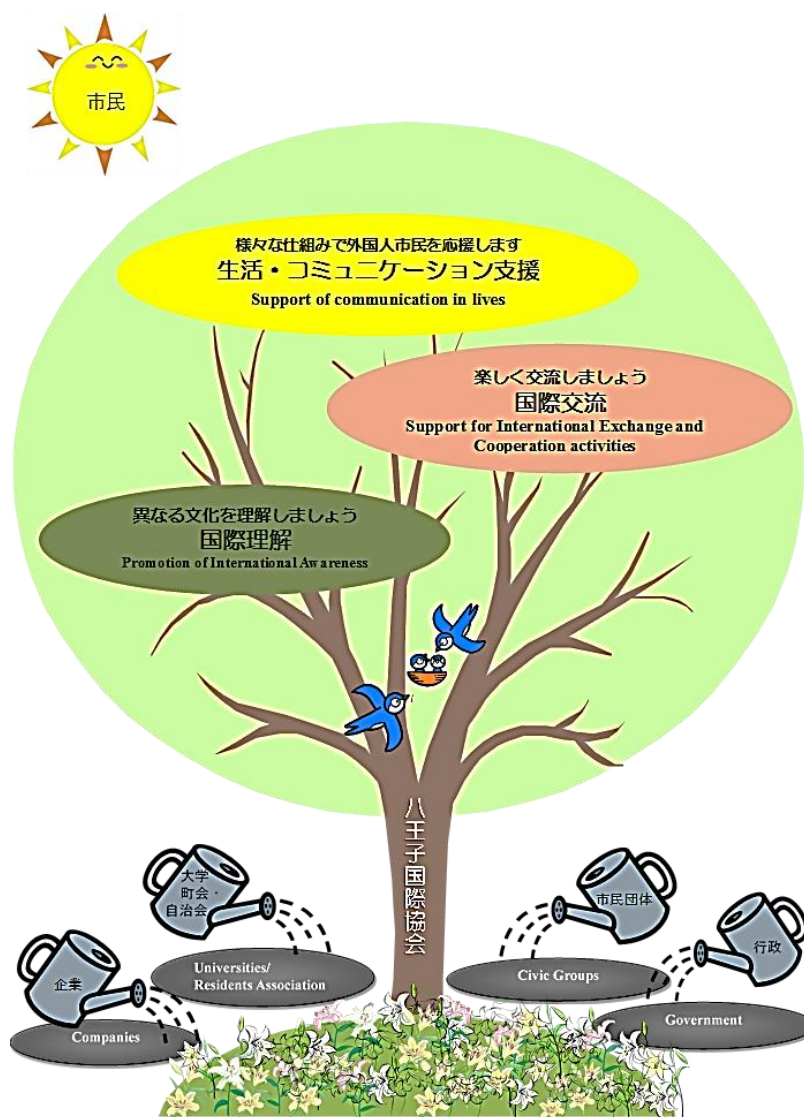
市民

様々な仕組みで外国人市民を応援します
生活・コミュニケーション支援
Support of communication in lives

楽しく交流しましょう
国際交流
Support for International Exchange and Cooperation activities

異なる文化を理解しましょう
国際理解
Promotion of International Awareness

八王子国際協会

大学
町会・
自治会

Universities/
Residents Association

企業

Companies

市民団体

Civic Groups

行政

Government